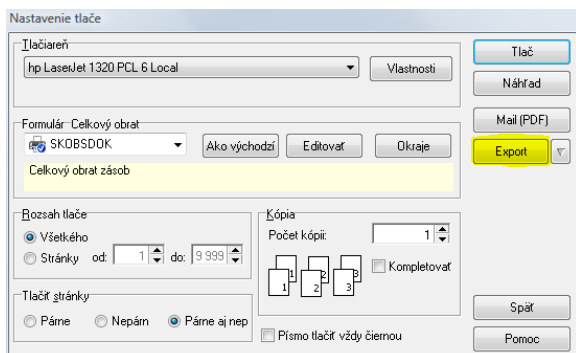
Nastavenie tlače

Tlačiareň

hp LaserJet 1320 PCL 6 Local

Vlastnosti

Tlač

Náhľad

Mail (PDF)

Export

Formulár Celkový obrat

SKOBSDOK

Ako východzí

Editovať

Okraje

Celkový obrat zásob

Rozsah tlače

Všetkého

Stránky od: 1 do: 9 999

Kópia

Počet kópií: 1

1 1 2 2 3 3

Kompletovať

Tlačiť stránky

Párne

Nepárn

Párne aj nep

Písmo tlačiť vždy čiernou

Späť

Pomoc